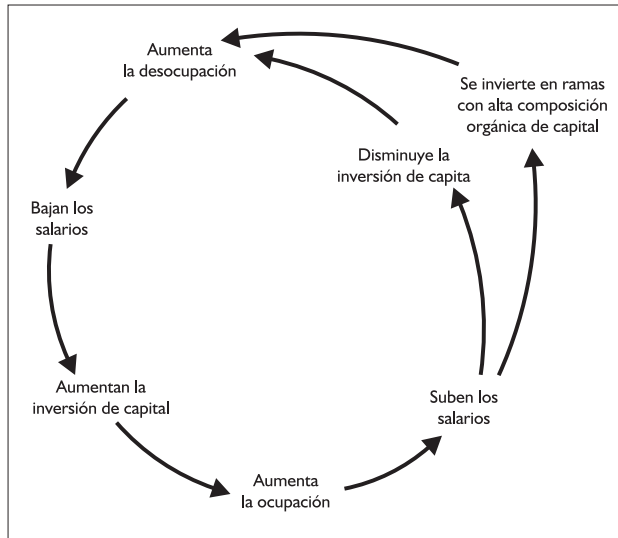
Aumenta
la desocupación

Se invierte en ramas
con alta composición
orgánica de capital

Disminuye la
inversión de capita

Bajan los
salarios

Aumentan la
inversión de capital

Suben los
salarios

Aumenta
la ocupación